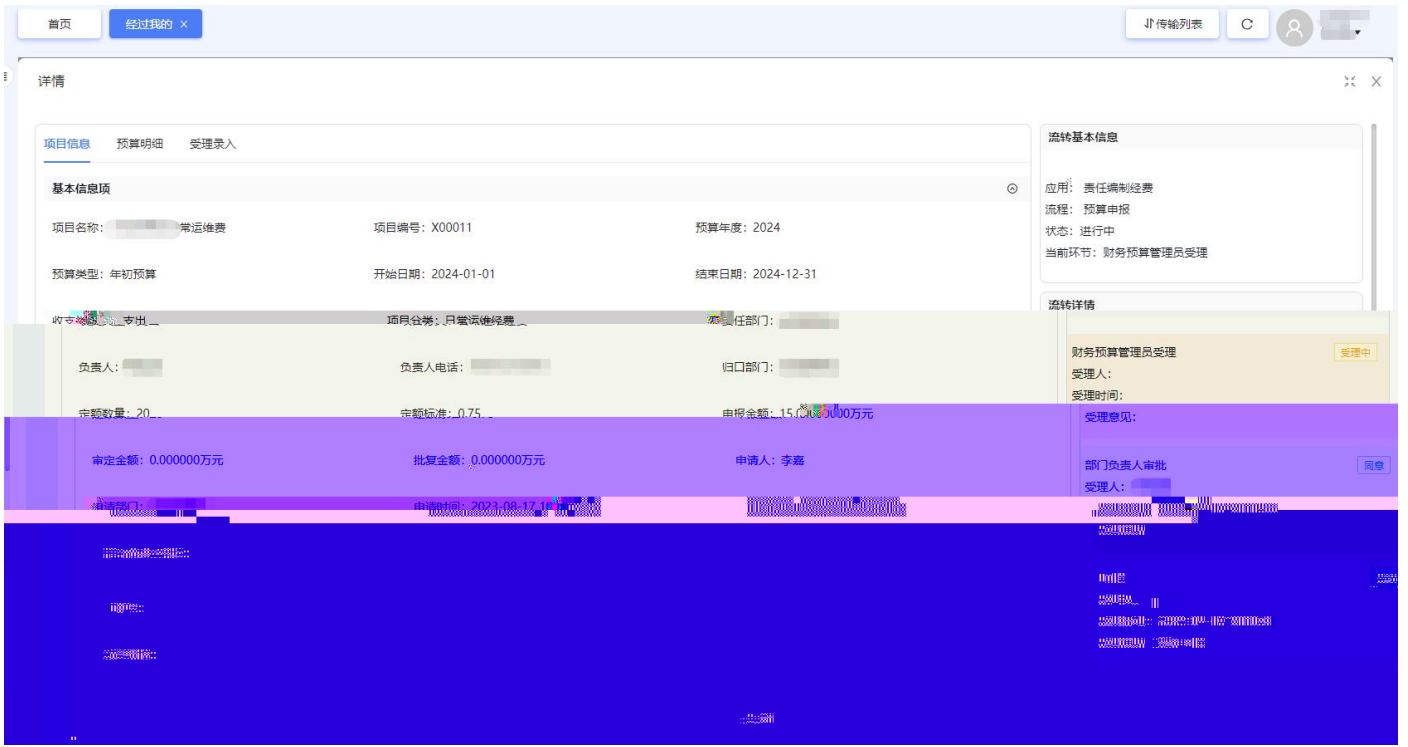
首页 经过我的 ×

传输列表 C

详情

项目信息 预算明细 受理录入

基本信息项

项目名称: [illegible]常运维费
项目编号: X00011
预算年度: 2024

预算类型: 年初预算
开始日期: 2024-01-01
结束日期: 2024-12-31

收支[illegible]: 支出
项目分类: 日常运维经费
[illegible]任部门: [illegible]

负责人: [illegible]
负责人电话: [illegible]
归口部门: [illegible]

定额数量: 20
定额标准: 0.75
申报金额: 15.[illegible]万元

审定金额: 0.000000万元
批复金额: 0.000000万元
申请人: 李嘉

申请部门: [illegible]
申请时间: 2023-08-17 1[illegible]

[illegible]

流转基本信息

应用: 责任编制经费
流程: 预算申报
状态: 进行中
当前环节: 财务预算管理员受理

流转详情

财务预算管理员受理 受理中
受理人:
受理时间:
受理意见:

部门负责人审批 同意
受理人: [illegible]

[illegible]